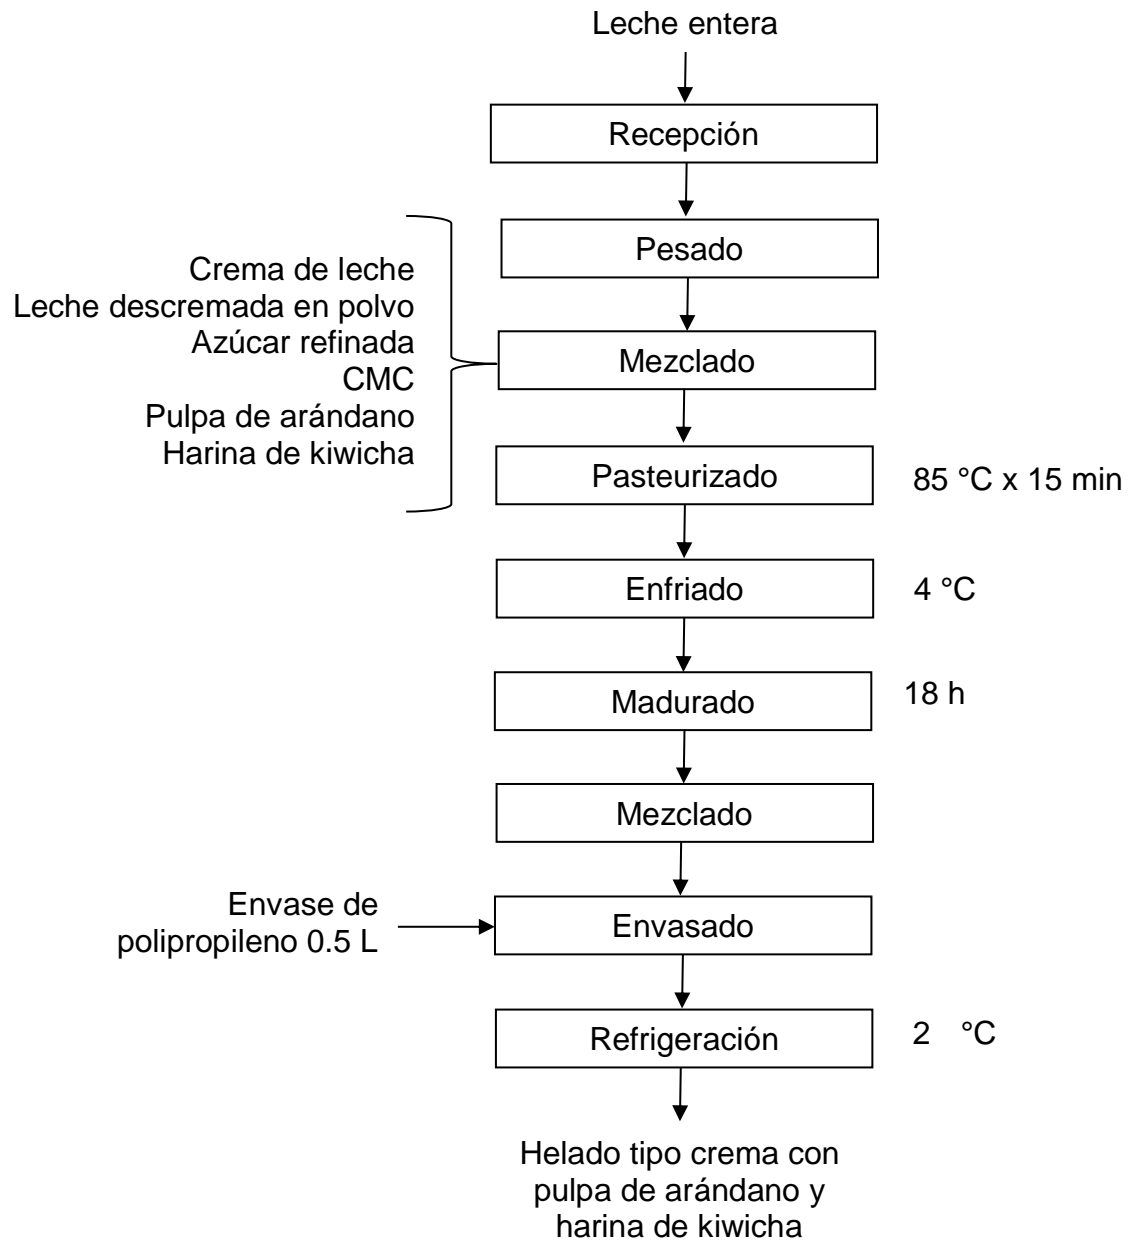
Leche entera

Recepción

Pesado

Crema de leche
Leche descremada en polvo
Azúcar refinada
CMC
Pulpa de arándano
Harina de kiwicha

Mezclado

Pasteurizado

85 °C x 15 min

Enfriado

4 °C

Madurado

18 h

Mezclado

Envase de polipropileno 0.5 L

Envasado

Refrigeración

2 °C

Helado tipo crema con pulpa de arándano y harina de kiwicha